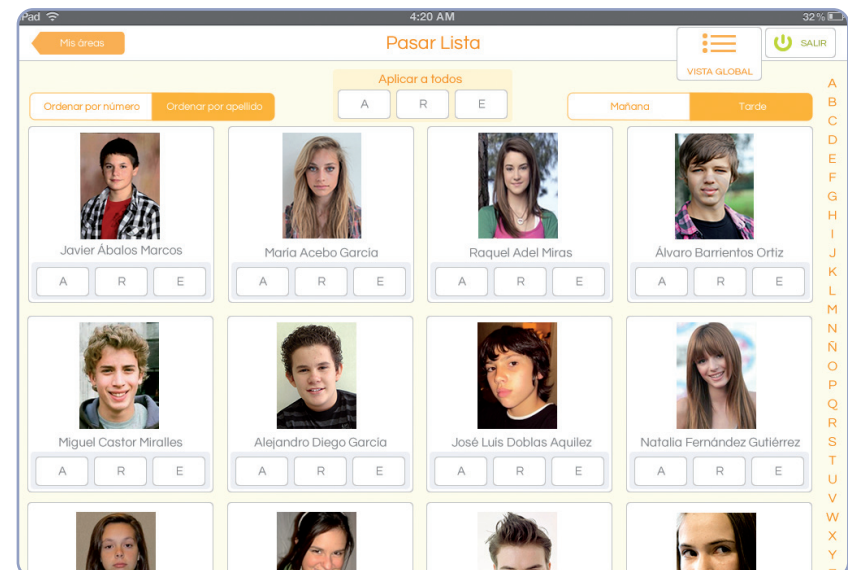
Pad
4:20 AM
32%

Mis áreas
Pasar Lista
VISTA GLOBAL
SALIR

Aplicar a todos
A R E

Ordenar por número
Ordenar por apellido

Mañana
Tarde

Javier Ábalos Marcos
A R E

María Acebo García
A R E

Raquel Adel Miras
A R E

Álvaro Barrientos Ortiz
A R E

Miguel Castor Miralles
A R E

Alejandro Diego García
A R E

José Luis Doblas Aquilez
A R E

Natalia Fernández Gutiérrez
A R E

A
B
C
D
E
F
G
H
I
J
K
L
M
N
Ñ
O
P
Q
R
S
T
U
V
W
X
Y